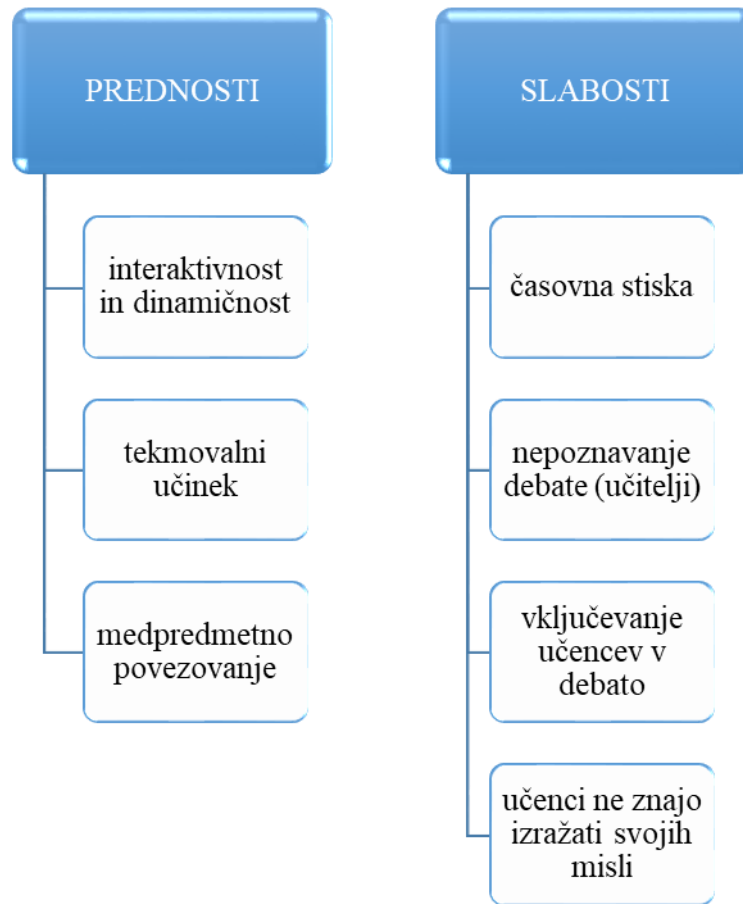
PREDNOSTI

interaktivnost in dinamičnost

tekmovalni učinek

medpredmetno povezovanje

SLABOSTI

časovna stiska

nepoznavanje debate (učitelji)

vključevanje učencev v debato

učenci ne znajo izražati svojih misli